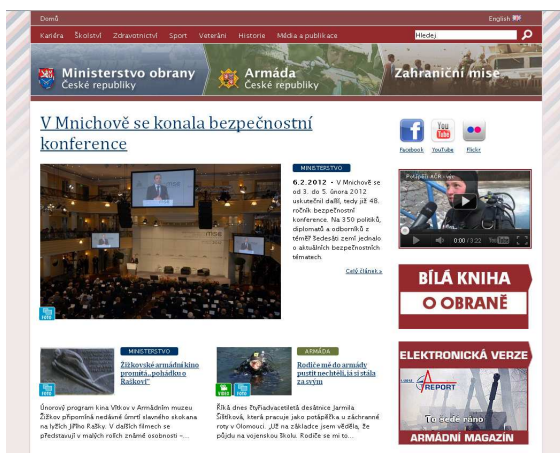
Domů

English

Kariéra Školství Zdravotnictví Sport Veteráni Historie Média a publikace

Hledej

Ministerstvo obrany České republiky

Armáda České republiky

Zahraniční mise

V Mnichově se konala bezpečnostní konference

MINISTERSTVO

6.2.2012 • V Mnichově se od 3. do 5. února 2012 uskutečnil další, tedy již 48. ročník bezpečnostní konference. Na 350 politiků, diplomatů a odborníků z téměř šedesáti zemí jednalo o aktuálních bezpečnostních tématech.

Celý článek »

FOTO

Facebook YouTube Flickr

Potápěči AČR i více

0:00 / 3:22

BÍLÁ KNIHA O OBRANĚ

ELEKTRONICKÁ VERZE

A REPORT

To ceděé ráno

ARMÁDNÍ MAGAZÍN

MINISTERSTVO

Žižkovské armádní kino promítá „pohádku o Raškovi"

FOTO

Únorový program kina Vítkov v Armádním muzeu Žižkov připomíná nedávné úmrtí slavného skokana na lyžích Jiřího Rašky. V dalších filmech se představují v malých rolích známé osobnosti –

ARMÁDA

Rodiče mě do armády pustit nechtěli, ta si stála za svým

VIDEO FOTO

Říká dnes čtyřiadvacetiletá desátnice Jarmila Šišlíková, která pracuje jako potápěčka u záchranné roty v Olomouci. „Už na základce jsem věděla, že půjdu na vojenskou školu. Rodiče se mi to...